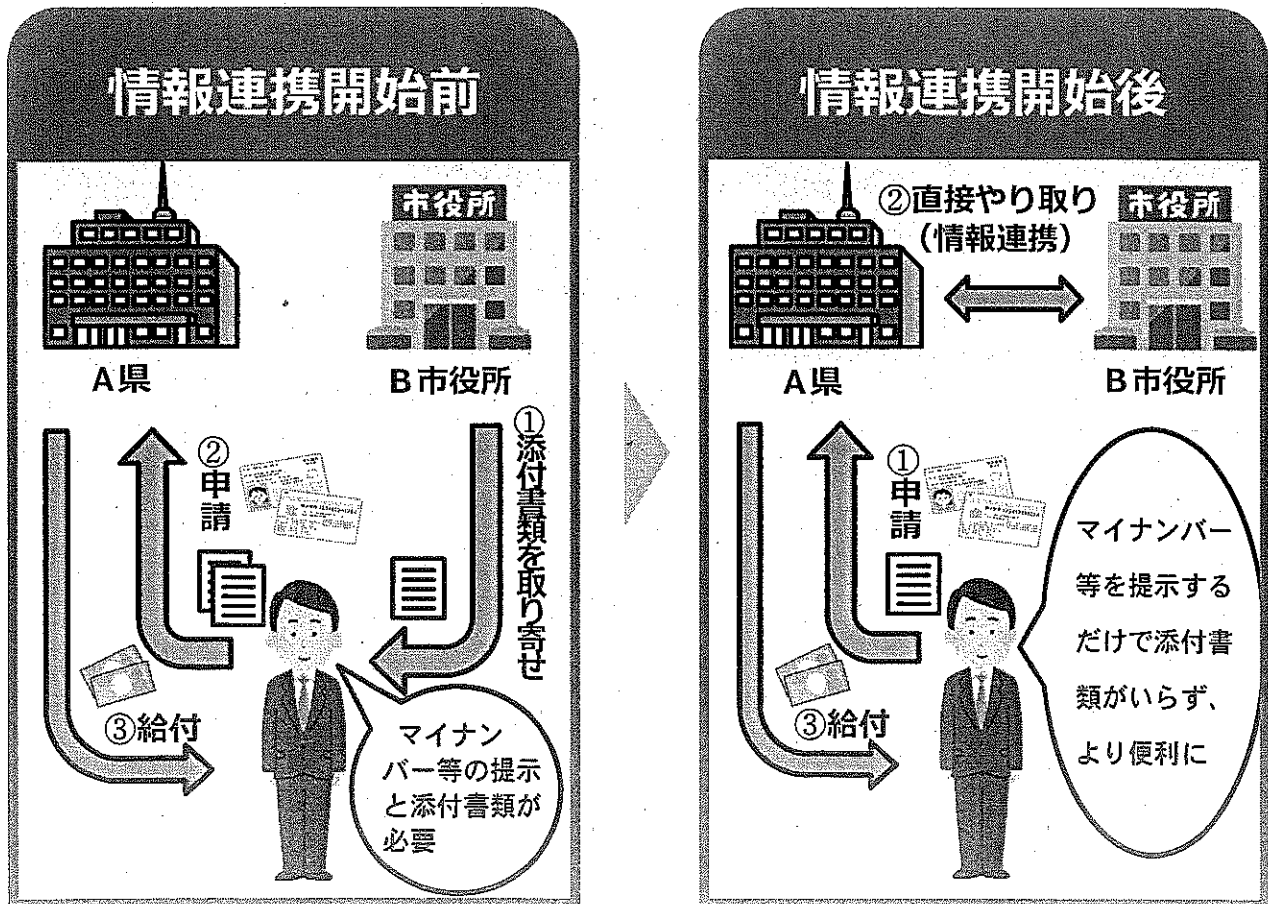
情報連携開始前

市役所

A県

B市役所

①添付書類を取り寄せ

②申請

③給付

マイナンバー等の提示と添付書類が必要

情報連携開始後

②直接やり取り（情報連携）

市役所

A県

B市役所

①申請

③給付

マイナンバー等を提示するだけで添付書類がいらず、より便利に